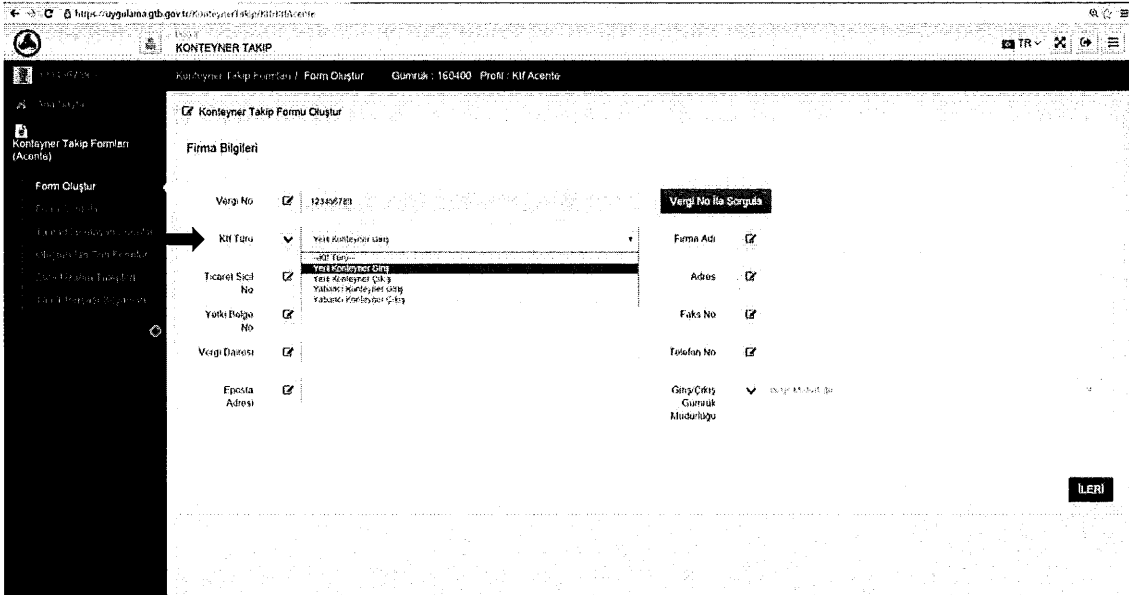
https://uygulama.gtb.gov.tr/KonteynerTakip/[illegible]

KONTEYNER TAKIP

TR

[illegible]

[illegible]

Kontoyner Takip Formları (Acente)

Form Oluştur

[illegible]

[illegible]

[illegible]

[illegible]

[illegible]

Konteyner Takip Formları / Form Oluştur Gumruk : 160400 Profil : Ktf Acente

Konteyner Takip Formu Oluştur

Firma Bilgileri

Vergi No 123456789

Vergi No İle Sorgula

Ktf Türü Yerli Konteyner Giriş

--Ktf Türü--
Yerli Konteyner Giriş
Yerli Konteyner Çıkış
Yabancı Konteyner Giriş
Yabancı Konteyner Çıkış

Firma Adı

Ticaret Sicil No

Adres

Yetki Belge No

Faks No

Vergi Dairesi

Telefon No

Eposta Adresi

Giriş/Çıkış Gumruk Mudurluğu

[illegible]

İLERİ